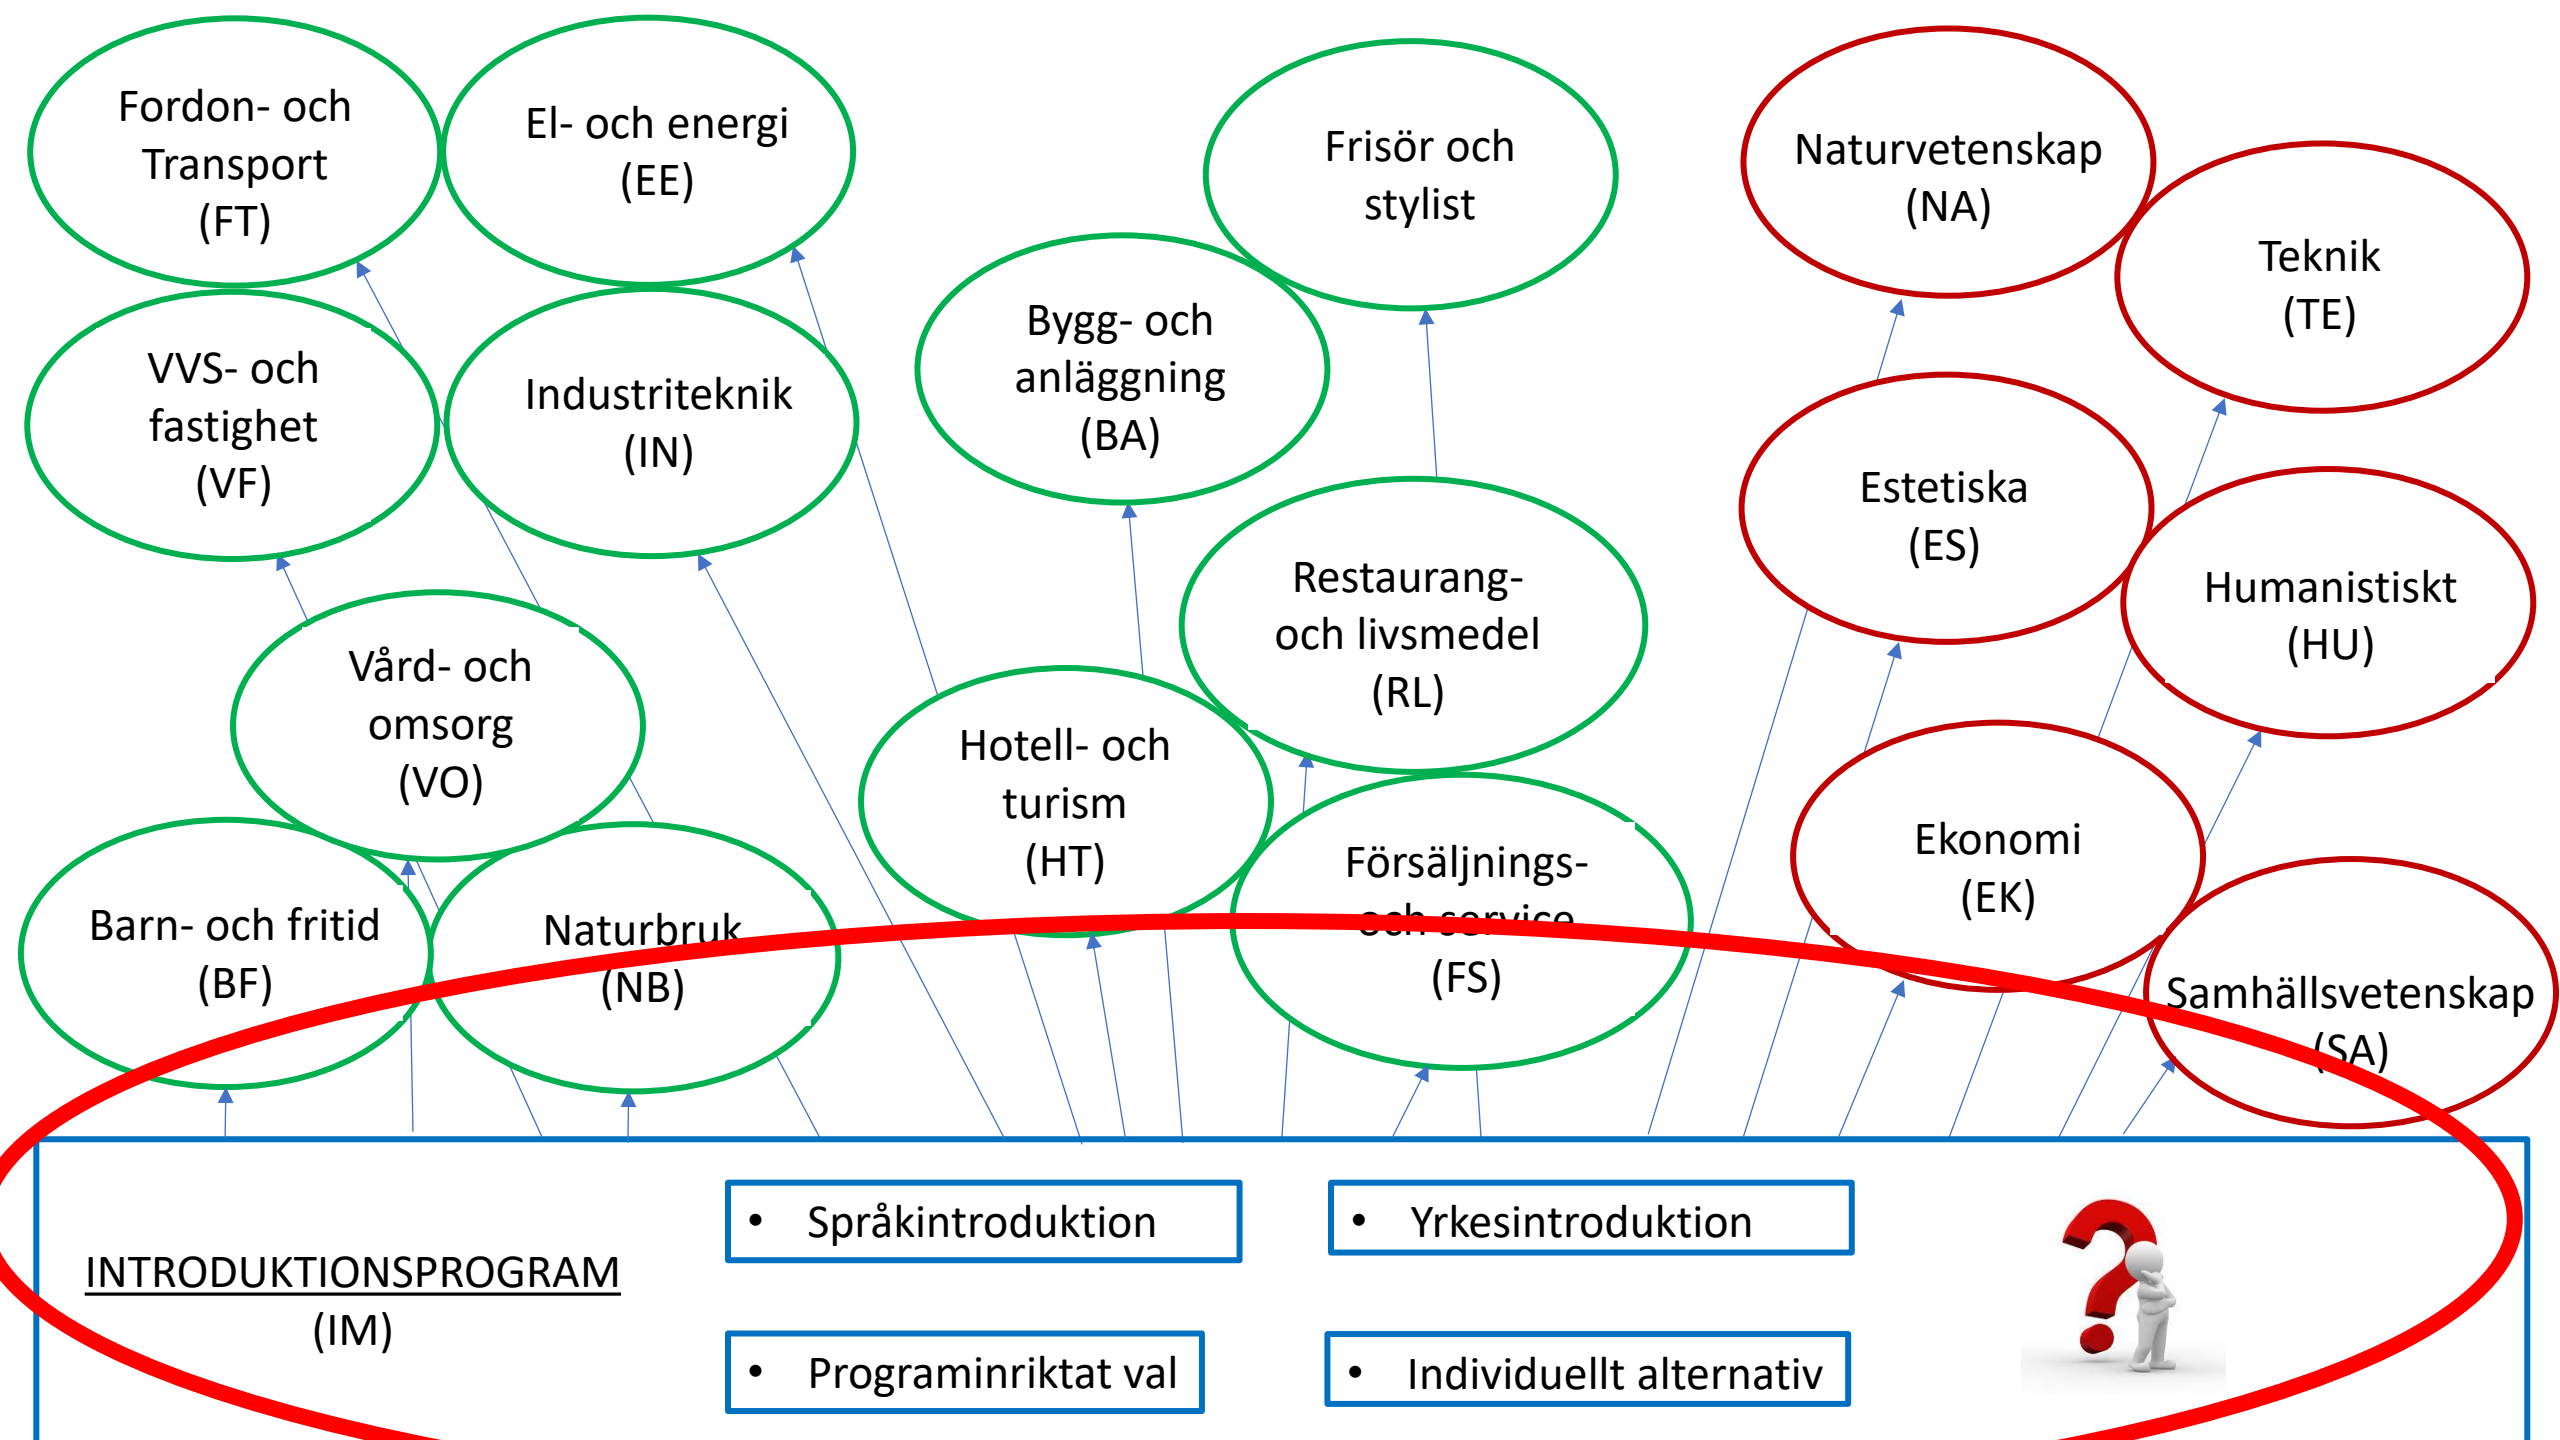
Fordon- och Transport (FT)

El- och energi (EE)

Frisör och stylist

Naturvetenskap (NA)

Teknik (TE)

VVS- och fastighet (VF)

Industriteknik (IN)

Bygg- och anläggning (BA)

Restaurang- och livsmedel (RL)

Estetiska (ES)

Humanistiskt (HU)

Vård- och omsorg (VO)

Hotell- och turism (HT)

Försäljnings- och service (FS)

Ekonomi (EK)

Barn- och fritid (BF)

Naturbruk (NB)

Samhällsvetenskap (SA)

INTRODUKTIONSPROGRAM (IM)

• Språkintroduktion

• Yrkesintroduktion

• Programinriktat val

• Individuellt alternativ